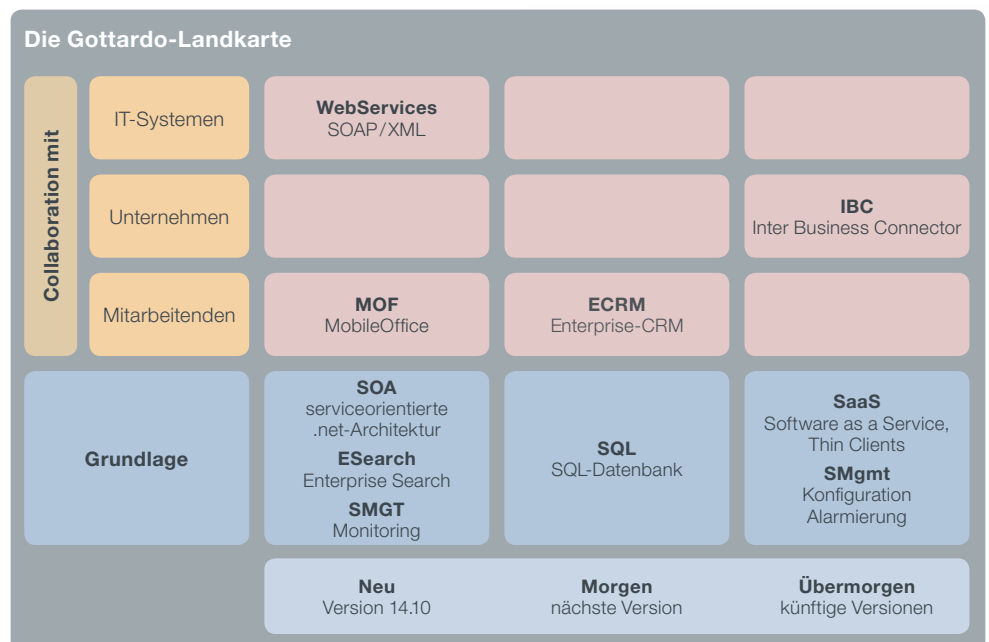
Die Gottardo-Landkarte

Collaboration mit

| | | | |
|---|---|---|---|
| IT-Systemen | **WebServices** SOAP/XML | | |
| Unternehmen | | | **IBC** Inter Business Connector |
| Mitarbeitenden | **MOF** MobileOffice | **ECRM** Enterprise-CRM | |
| **Grundlage** | **SOA** serviceorientierte .net-Architektur **ESearch** Enterprise Search **SMGT** Monitoring | **SQL** SQL-Datenbank | **SaaS** Software as a Service, Thin Clients **SMgmt** Konfiguration Alarmierung |
| | **Neu** Version 14.10 | **Morgen** nächste Version | **Übermorgen** künftige Versionen |